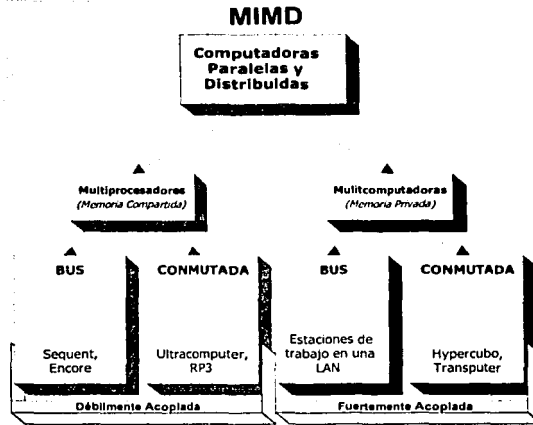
MIMD

Computadoras Paralelas y Distribuidas

Multiprocesadores
(Memoria Compartida)

Mulitcomputadoras
(Memoria Privada)

BUS

Sequent, Encore

CONMUTADA

Ultracomputer, RP3

BUS

Estaciones de trabajo en una LAN

CONMUTADA

Hypercubo, Transputer

Débilmente Acoplada

Fuertemente Acoplada